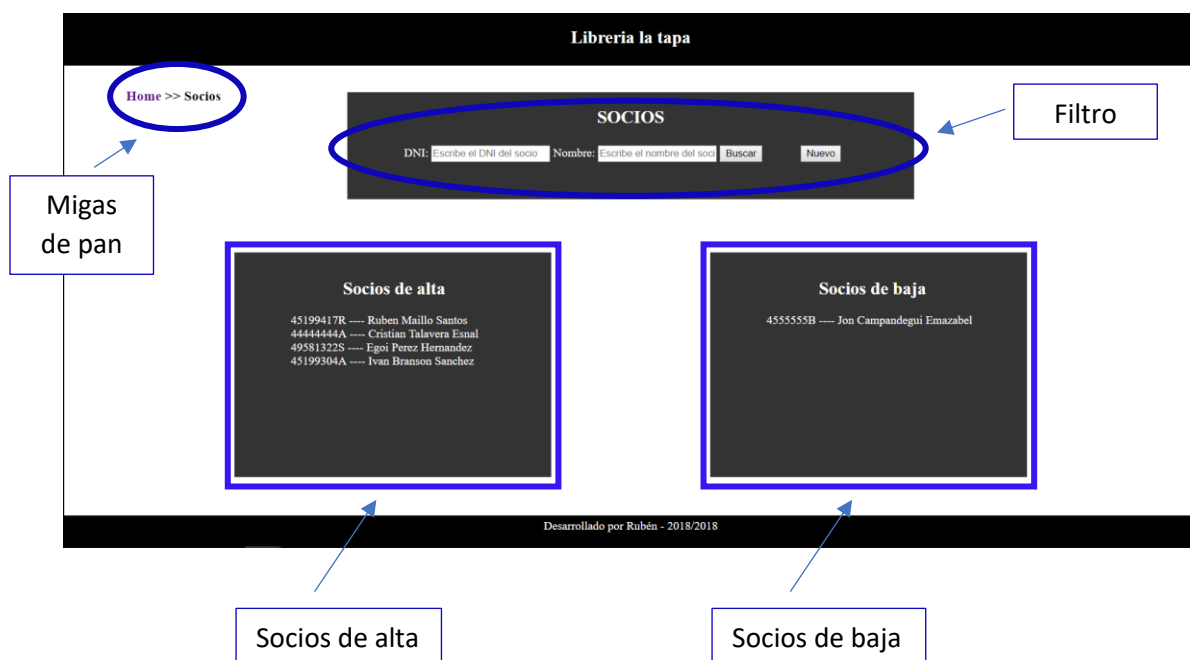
Libreria la tapa

Home >> Socios

SOCIOS

DNI: Escribe el DNI del socio Nombre: Escribe el nombre del soci Buscar Nuevo

Filtro

Migas de pan

Socios de alta

45199417R ---- Ruben Maillo Santos
44444444A ---- Cristian Talavera Esnal
49581322S ---- Egoi Perez Hernandez
45199304A ---- Ivan Branson Sanchez

Socios de baja

4555555B ---- Jon Campandegui Emazabel

Desarrollado por Rubén - 2018/2018

Socios de alta

Socios de baja